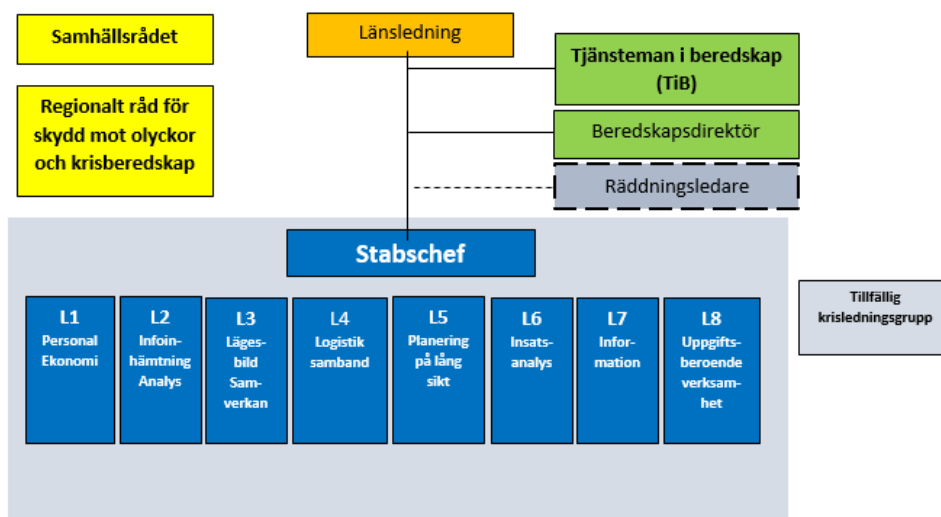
Samhällsrådet

Regionalt råd för skydd mot olyckor och krisberedskap

Länsledning

Tjänsteman i beredskap (TiB)

Beredskapsdirektör

Räddningsledare

Stabschef

L1
Personal Ekonomi

L2
Infoinhämtning Analys

L3
Lägesbild Samverkan

L4
Logistik samband

L5
Planering på lång sikt

L6
Insatsanalys

L7
Information

L8
Uppgiftsberoende verksamhet

Tillfällig krisledningsgrupp